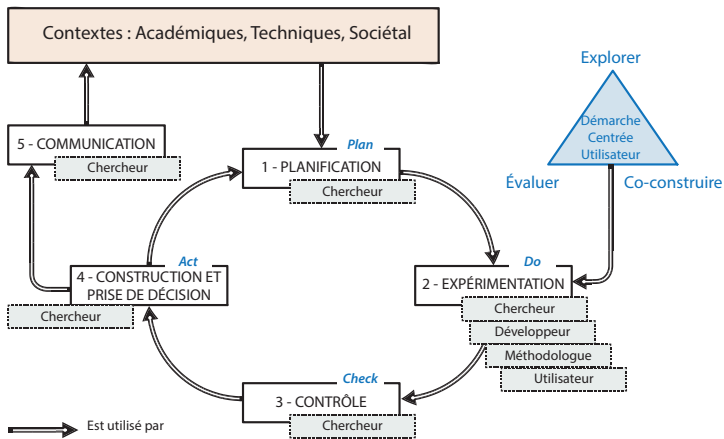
Contextes : Académiques, Techniques, Sociétal

Explorer

Démarche Centrée Utilisateur

Évaluer

Co-construire

5 - COMMUNICATION

Chercheur

Plan

1 - PLANIFICATION

Chercheur

Act

4 - CONSTRUCTION ET PRISE DE DÉCISION

Chercheur

Do

2 - EXPÉRIMENTATION

Chercheur

Développeur

Méthodologue

Utilisateur

Check

3 - CONTRÔLE

Chercheur

Est utilisé par